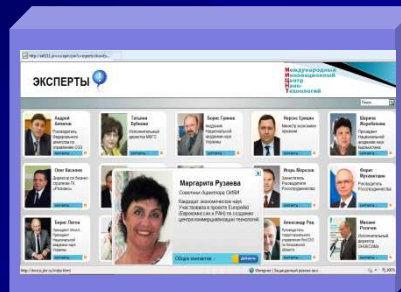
ЭКСПЕРТЫ

Международных Инновационных Центр Нано-Технологий

Андрей Аксенов

Татьяна Кубасова

Борис Гринев

Нерсес Еранян

Ширеш Жеребкова

Олег Косенко

Маргарита Рузеева

Советник Аудитора СНБИ

Игорь Морозов

Фарит Мухаметзин

Борис Патон

Александр Рох

Михаил Розенов

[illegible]